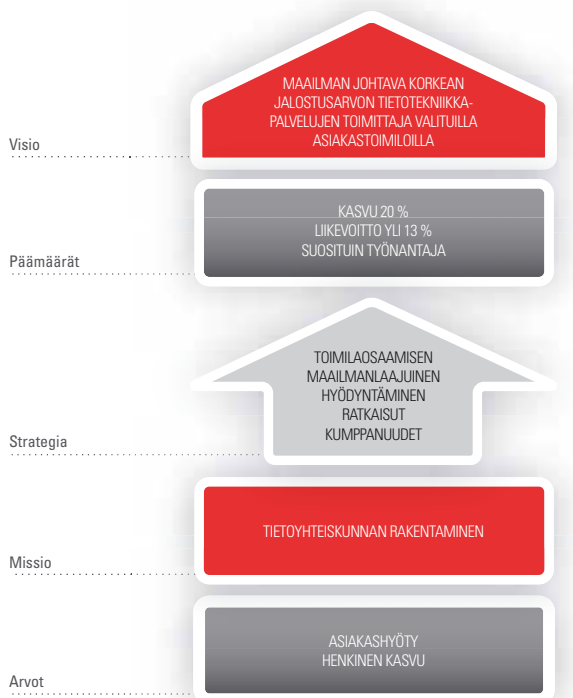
Visio

MAAILMAN JOHTAVA KORKEAN JALOSTUSARVON TIETOTEKNIIKKA-PALVELUJEN TOIMITTAJA VALITUILLA ASIAKASTOIMIALOILLA

Päämäärät

KASVU 20 %
LIIKEVOITTO YLI 13 %
SUOSITUIN TYÖNANTAJA

Strategia

TOIMIALAOSAAMISEN MAAILMANLAAJUINEN HYÖDYNTÄMINEN
RATKAISUT
KUMPPANUUDET

Missio

TIETOYHTEISKUNNAN RAKENTAMINEN

Arvot

ASIAKASHYÖTY
HENKINEN KASVU